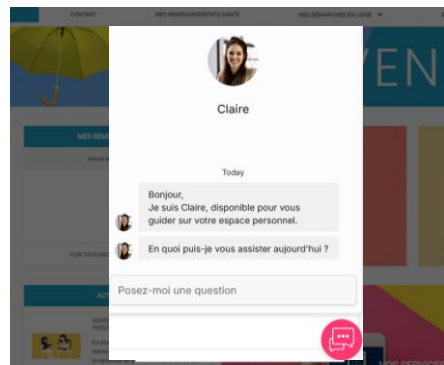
CONTRAT

MES REMBOURSEMENTS SANTÉ

MES DÉMARCHES EN LIGNE

VEN

Claire

Today

Bonjour,
Je suis Claire, disponible pour vous guider sur votre espace personnel.

En quoi puis-je vous assister aujourd'hui ?

Posez-moi une question